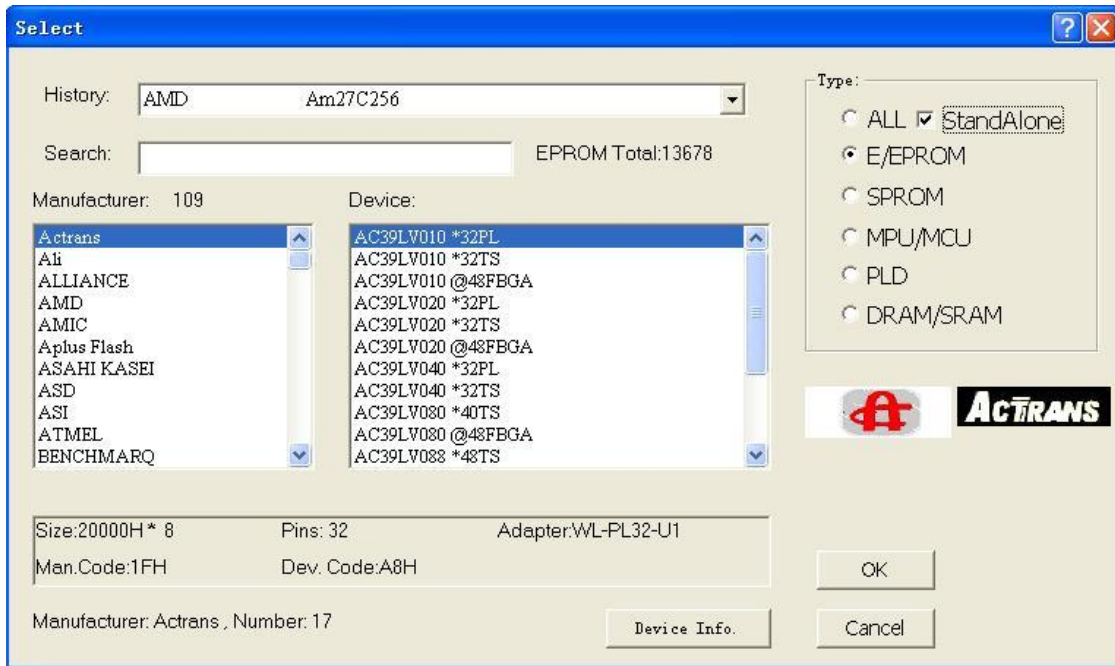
Select

History: AMD Am27C256

Search:

EPROM Total:13678

Manufacturer: 109

Device:

Actrans
Ali
ALLIANCE
AMD
AMIC
Aplus Flash
ASAHI KASEI
ASD
ASI
ATMEL
BENCHMARQ

AC39LV010 *32PL
AC39LV010 *32TS
AC39LV010 @48FBGA
AC39LV020 *32PL
AC39LV020 *32TS
AC39LV020 @48FBGA
AC39LV040 *32PL
AC39LV040 *32TS
AC39LV080 *40TS
AC39LV080 @48FBGA
AC39LV088 *48TS

Type:
ALL
StandAlone
E/EPROM
SPROM
MPU/MCU
PLD
DRAM/SRAM

ACTRANS

Size:20000H * 8
Pins: 32
Adapter:WL-PL32-U1
Man.Code:1FH
Dev. Code:A8H

OK

Manufacturer: Actrans , Number: 17

Device Info.

Cancel